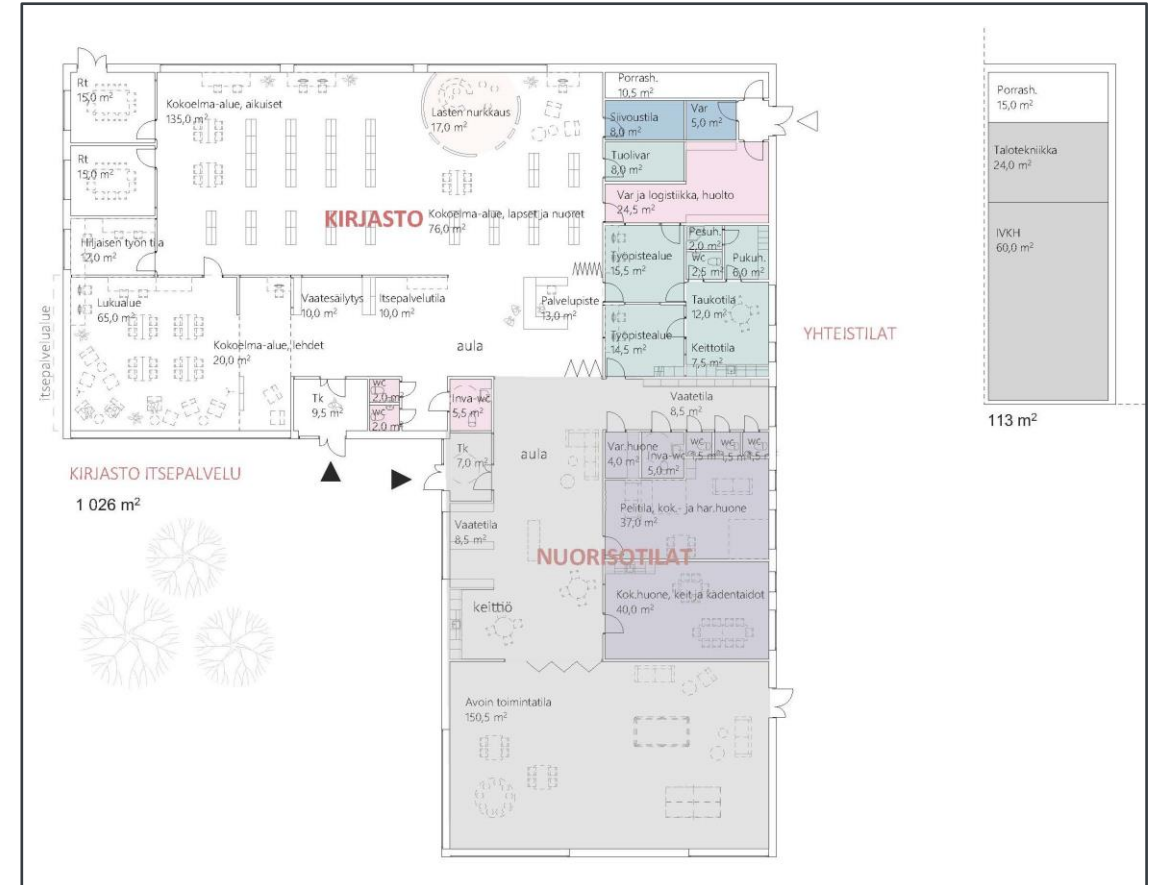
Rt
15,0 m²

Kokoelma-alue, aikuiset
135,0 m²

Lasten nurkkaus
17,0 m²

Porrash.
10,5 m²

Siivoustila
8,0 m²

Var
5,0 m²

Porrash.
15,0 m²

Rt
15,0 m²

Tuolivar
8,0 m²

Talotekniikka
24,0 m²

Var ja logistiikka, huolto
24,5 m²

KIRJASTO

Kokoelma-alue, lapset ja nuoret
76,0 m²

IVKH
60,0 m²

Hiljaisen työn tila
12,0 m²

Työpistealue
15,5 m²

Pesuh.
2,0 m²

WC
2,5 m²

Pukuh.
6,0 m²

itsepalvelualue

Lukualue
65,0 m²

Vaatesäilytys
10,0 m²

Itsepalvelutila
10,0 m²

Palvelupiste
13,0 m²

Taukotila
12,0 m²

Työpistealue
14,5 m²

Keittotila
7,5 m²

YHTEISTILAT

Kokoelma-alue, lehdet
20,0 m²

aula

Tk
9,5 m²

WC
2,0 m²

WC
2,0 m²

Inva-wc
5,5 m²

Vaatetila
8,5 m²

113 m²

Tk
7,0 m²

aula

Var.huone
4,0 m²

Inva-wc
5,0 m²

WC
1,5 m²

WC
1,5 m²

WC
1,5 m²

KIRJASTO ITSEPALVELU

1 026 m²

Pelitila, kok.- ja har.huone
37,0 m²

Vaatetila
8,5 m²

NUORISOTILAT

keittiö

Kok.huone, keit.ja kädentaidot
40,0 m²

Avoin toimintatila
150,5 m²